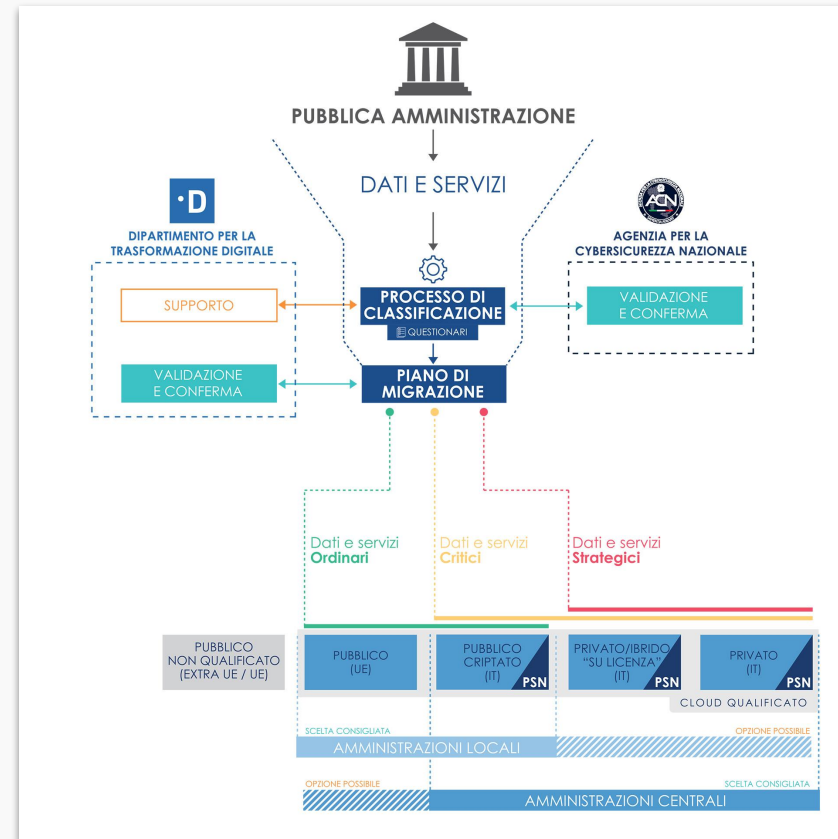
PUBBLICA AMMINISTRAZIONE

DATI E SERVIZI

·D

DIPARTIMENTO PER LA TRASFORMAZIONE DIGITALE

ACN

AGENZIA PER LA CYBERSICUREZZA NAZIONALE

SUPPORTO

PROCESSO DI CLASSIFICAZIONE

QUESTIONARI

VALIDAZIONE E CONFERMA

VALIDAZIONE E CONFERMA

PIANO DI MIGRAZIONE

Dati e servizi **Ordinari**

Dati e servizi **Critici**

Dati e servizi **Strategici**

PUBBLICO NON QUALIFICATO (EXTRA UE / UE)

PUBBLICO (UE)

PUBBLICO CRIPTATO (IT) PSN

PRIVATO/IBRIDO "SU LICENZA" (IT) PSN

PRIVATO (IT) PSN

CLOUD QUALIFICATO

SCELTA CONSIGLIATA

OPZIONE POSSIBILE

AMMINISTRAZIONI LOCALI

OPZIONE POSSIBILE

SCELTA CONSIGLIATA

AMMINISTRAZIONI CENTRALI